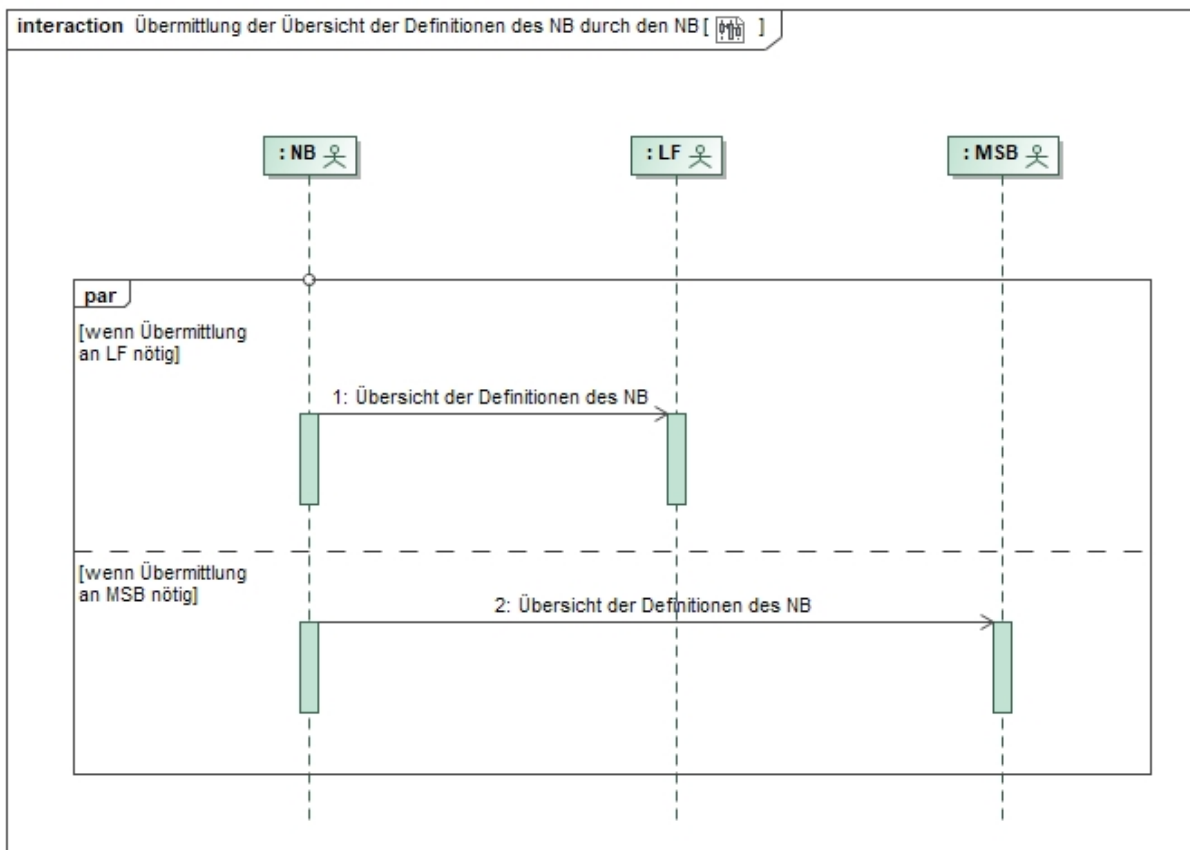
interaction Übermittlung der Übersicht der Definitionen des NB durch den NB [ ]

: NB

: LF

: MSB

par

[wenn Übermittlung an LF nötig]

1: Übersicht der Definitionen des NB

[wenn Übermittlung an MSB nötig]

2: Übersicht der Definitionen des NB